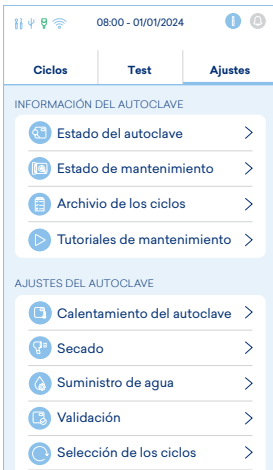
08:00 - 01/01/2024

Ciclos
Test
Ajustes

INFORMACIÓN DEL AUTOCLAVE

Estado del autoclave

Estado de mantenimiento

Archivio de los ciclos

Tutoriales de mantenimiento

AJUSTES DEL AUTOCLAVE

Calentamiento del autoclave

Secado

Suministro de agua

Validación

Selección de los ciclos